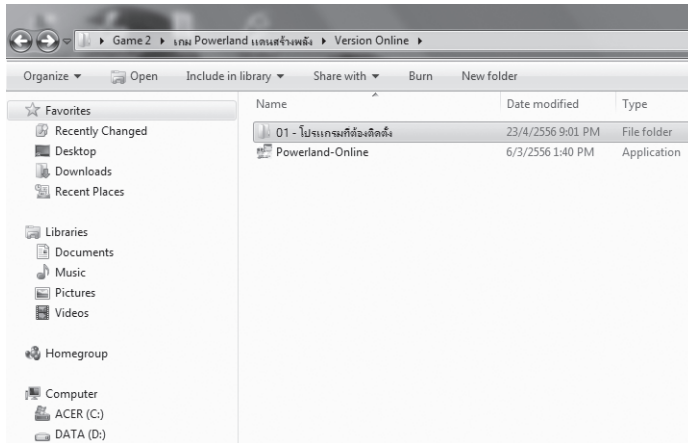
▸ Game 2 ▸ เกม Powerland แดนสร้างพลัง ▸ Version Online ▸

Organize ▾ Open Include in library ▾ Share with ▾ Burn New folder

Favorites
Recently Changed
Desktop
Downloads
Recent Places

Libraries
Documents
Music
Pictures
Videos

Homegroup

Computer
ACER (C:)
DATA (D:)

| Name | Date modified | Type |
|---|---|---|
| 01 - โปรแกรมที่ต้องติดตั้ง | 23/4/2556 9:01 PM | File folder |
| Powerland-Online | 6/3/2556 1:40 PM | Application |